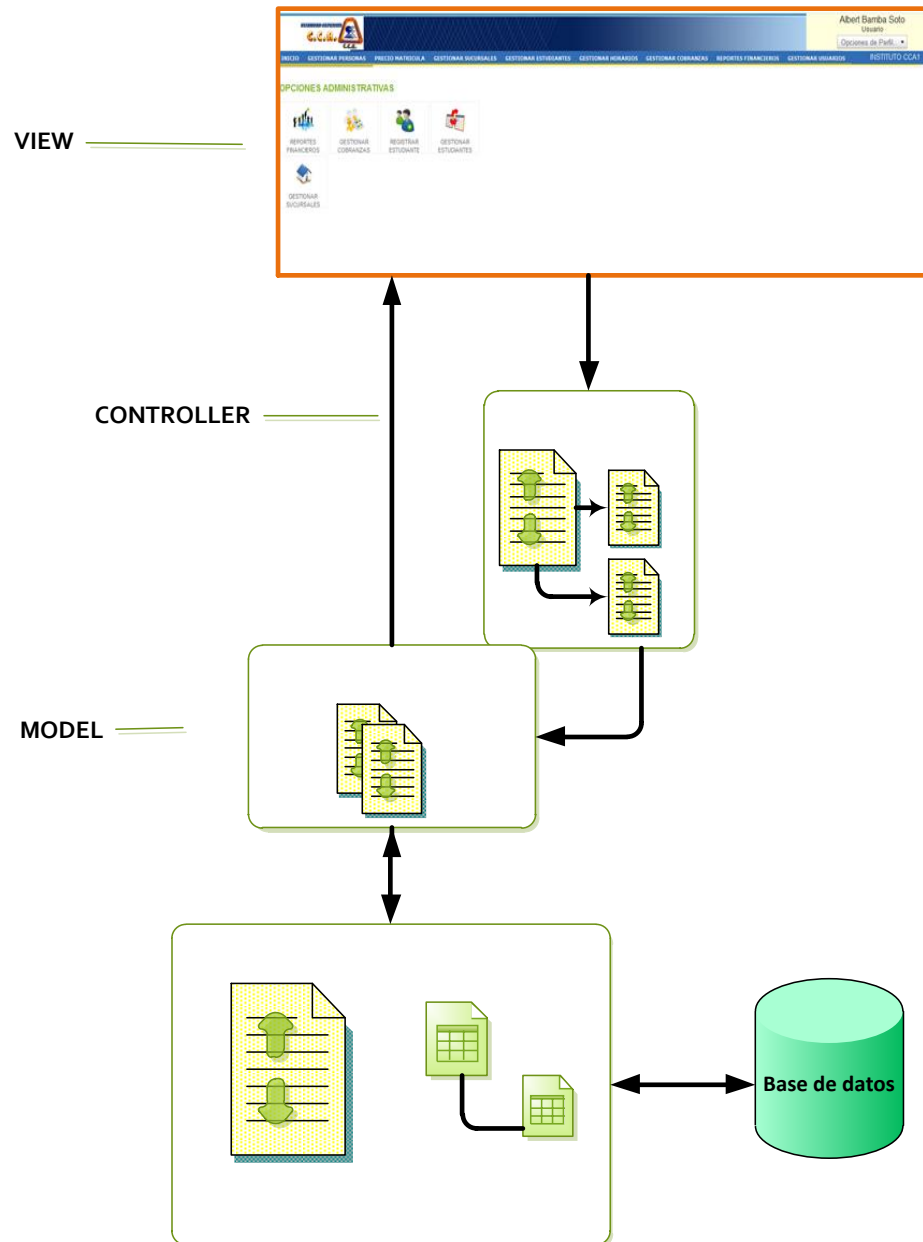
Albert Bamba Soto
Usuario
Opciones de Perfil...

INICIO GESTIONAR PERSONAS PRECIO MATRICULA GESTIONAR SUCURSALES GESTIONAR ESTUDIANTES GESTIONAR HORARIOS GESTIONAR COBRANZAS REPORTES FINANCIEROS GESTIONAR USUARIOS INSTITUTO CCA1

OPCIONES ADMINISTRATIVAS

REPORTES FINANCIEROS
GESTIONAR COBRANZAS
REGISTRAR ESTUDIANTE
GESTIONAR ESTUDIANTES
GESTIONAR SUCURSALES

VIEW

CONTROLLER

MODEL

Base de datos